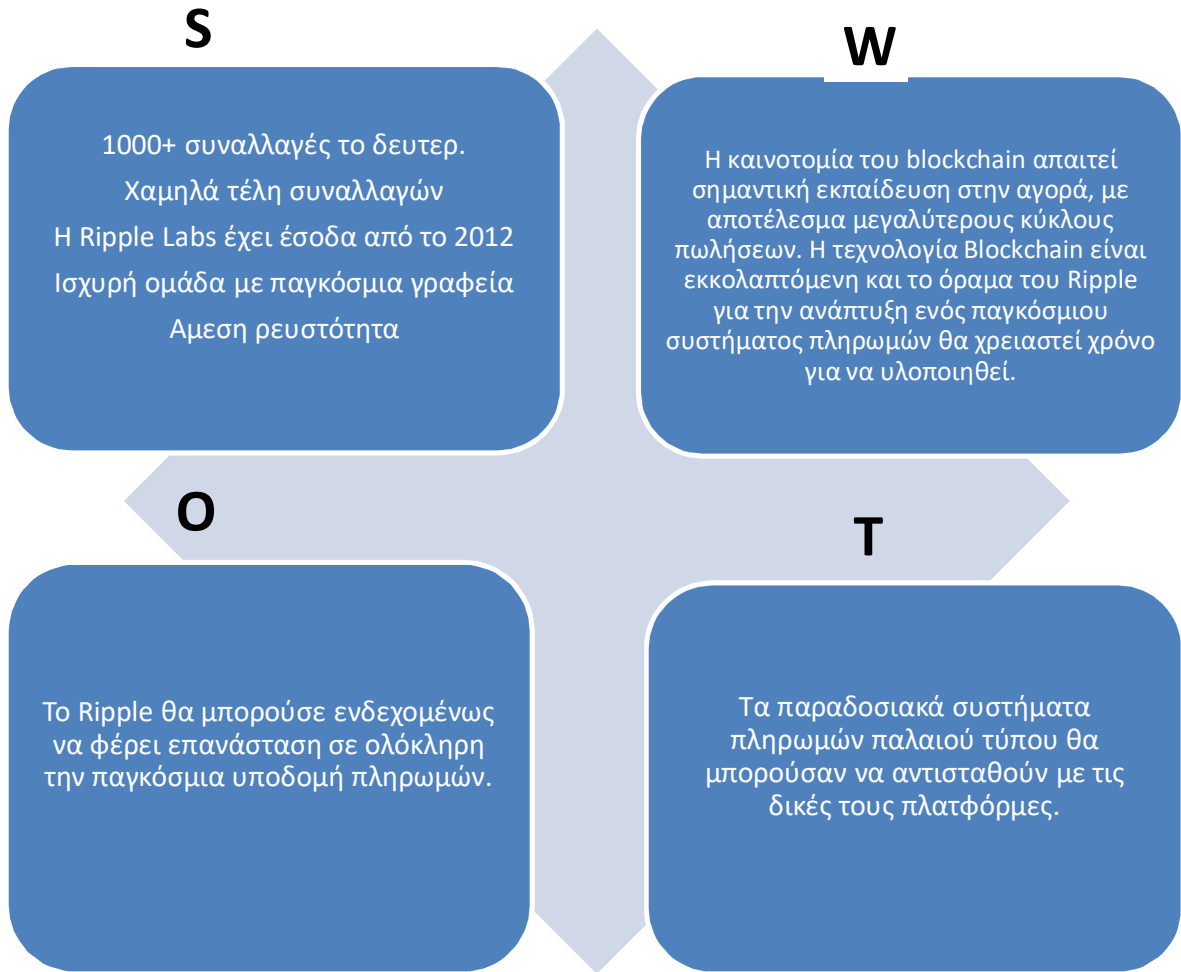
S

1000+ συναλλαγές το δευτερ.

Χαμηλά τέλη συναλλαγών

Η Ripple Labs έχει έσοδα από το 2012

Ισχυρή ομάδα με παγκόσμια γραφεία

Αμεση ρευστότητα

W

Η καινοτομία του blockchain απαιτεί σημαντική εκπαίδευση στην αγορά, με αποτέλεσμα μεγαλύτερους κύκλους πωλήσεων. Η τεχνολογία Blockchain είναι εκκολαπτόμενη και το όραμα του Ripple για την ανάπτυξη ενός παγκόσμιου συστήματος πληρωμών θα χρειαστεί χρόνο για να υλοποιηθεί.

O

Το Ripple θα μπορούσε ενδεχομένως να φέρει επανάσταση σε ολόκληρη την παγκόσμια υποδομή πληρωμών.

T

Τα παραδοσιακά συστήματα πληρωμών παλαιού τύπου θα μπορούσαν να αντισταθούν με τις δικές τους πλατφόρμες.